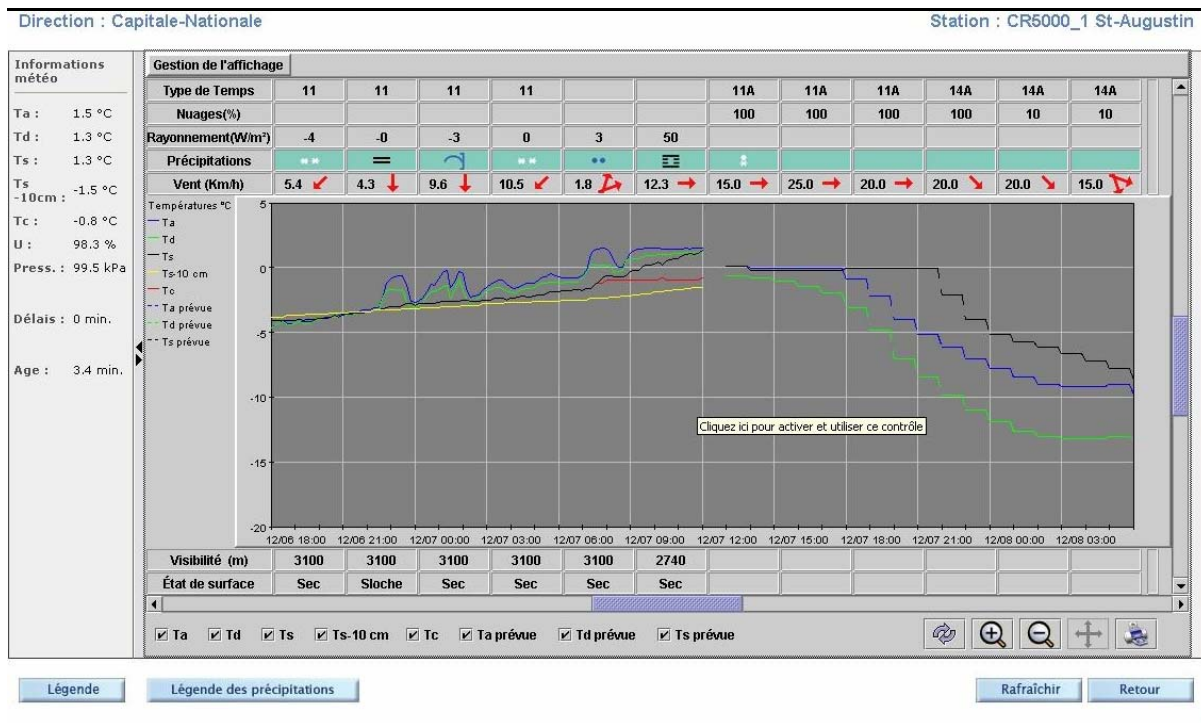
Direction : Capitale-Nationale

Station : CR5000_1 St-Augustin

Informations météo

Ta : 1.5 °C
Td : 1.3 °C
Ts : 1.3 °C
Ts -10cm : -1.5 °C
Tc : -0.8 °C
U : 98.3 %
Press. : 99.5 kPa

Délais : 0 min.

Age : 3.4 min.

Gestion de l'affichage

| Type de Temps | 11 | 11 | 11 | 11 | | | 11A | 11A | 11A | 14A | 14A | 14A |
|---|---|---|---|---|---|---|---|---|---|---|---|---|
| Nuages(%) | | | | | | | 100 | 100 | 100 | 100 | 10 | 10 |
| Rayonnement(W/m²) | -4 | -0 | -3 | 0 | 3 | 50 | | | | | | |
| Précipitations | | | | | | | | | | | | |
| Vent (Km/h) | 5.4 | 4.3 | 9.6 | 10.5 | 1.8 | 12.3 | 15.0 | 25.0 | 20.0 | 20.0 | 20.0 | 15.0 |

Températures °C
Ta
Td
Ts
Ts-10 cm
Tc
Ta prévue
Td prévue
Ts prévue

5
0
-5
-10
-15
-20

12/06 18:00 12/06 21:00 12/07 00:00 12/07 03:00 12/07 06:00 12/07 09:00 12/07 12:00 12/07 15:00 12/07 18:00 12/07 21:00 12/08 00:00 12/08 03:00

Cliquez ici pour activer et utiliser ce contrôle

| Visibilité (m) | 3100 | 3100 | 3100 | 3100 | 3100 | 2740 | | | | | | |
|---|---|---|---|---|---|---|---|---|---|---|---|---|
| État de surface | Sec | Sloche | Sec | Sec | Sec | Sec | | | | | | |

☑ Ta ☑ Td ☑ Ts ☑ Ts-10 cm ☑ Tc ☑ Ta prévue ☑ Td prévue ☑ Ts prévue

Légende
Légende des précipitations
Rafraîchir
Retour